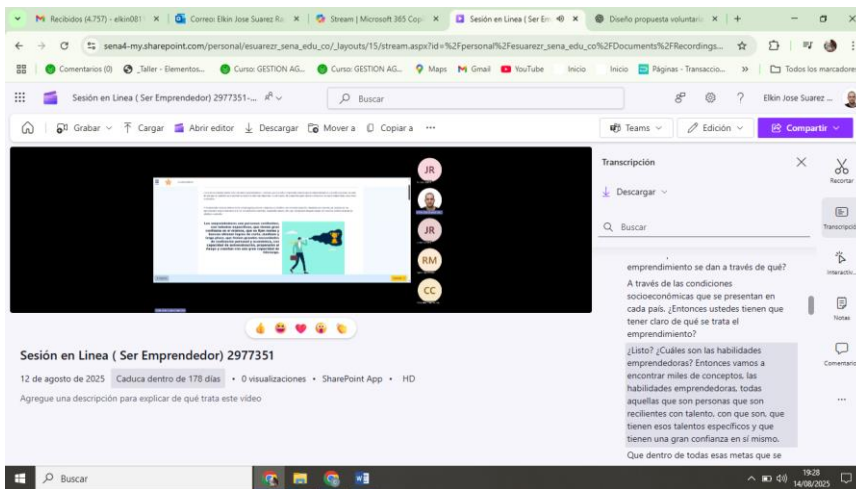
Recibidos (4.757) - elkin081 ×
Correo: Elkin Jose Suarez Ra ×
Stream | Microsoft 365 Cop ×
Sesión en Linea ( Ser Em ×
Diseño propuesta voluntari ×
+

sena4-my.sharepoint.com/personal/esuarezr_sena_edu_co/_layouts/15/stream.aspx?id=%2Fpersonal%2Fesuarezr_sena_edu_co%2FDocuments%2FRecordings...

Comentarios (0)
_Taller - Elementos...
Curso: GESTION AG...
Curso: GESTION AG...
Maps
Gmail
YouTube
Inicio
Inicio
Páginas - Transaccio...
»
Todos los marcadores

Sesión en Linea ( Ser Emprendedor) 2977351-...
Buscar
Elkin Jose Suarez ...

Grabar
Cargar
Abrir editor
Descargar
Mover a
Copiar a
···
Teams
Edición
Compartir

JR
JR
RM
CC

Sesión en Linea ( Ser Emprendedor) 2977351
12 de agosto de 2025 Caduca dentro de 178 días • 0 visualizaciones • SharePoint App • HD
Agregue una descripción para explicar de qué trata este video

Transcripción
Descargar
Buscar

emprendimiento se dan a través de qué?

A través de las condiciones socioeconómicas que se presentan en cada país. ¿Entonces ustedes tienen que tener claro de qué se trata el emprendimiento?

¿Listo? ¿Cuáles son las habilidades emprendedoras? Entonces vamos a encontrar miles de conceptos, las habilidades emprendedoras, todas aquellas que son personas que son recilientes con talento, con que son, que tienen esos talentos específicos y que tienen una gran confianza en sí mismo.

Que dentro de todas esas metas que se

Recortar
Transcripción
Interactiv...
Notas
Comentario
...

Buscar
19:28
14/08/2025